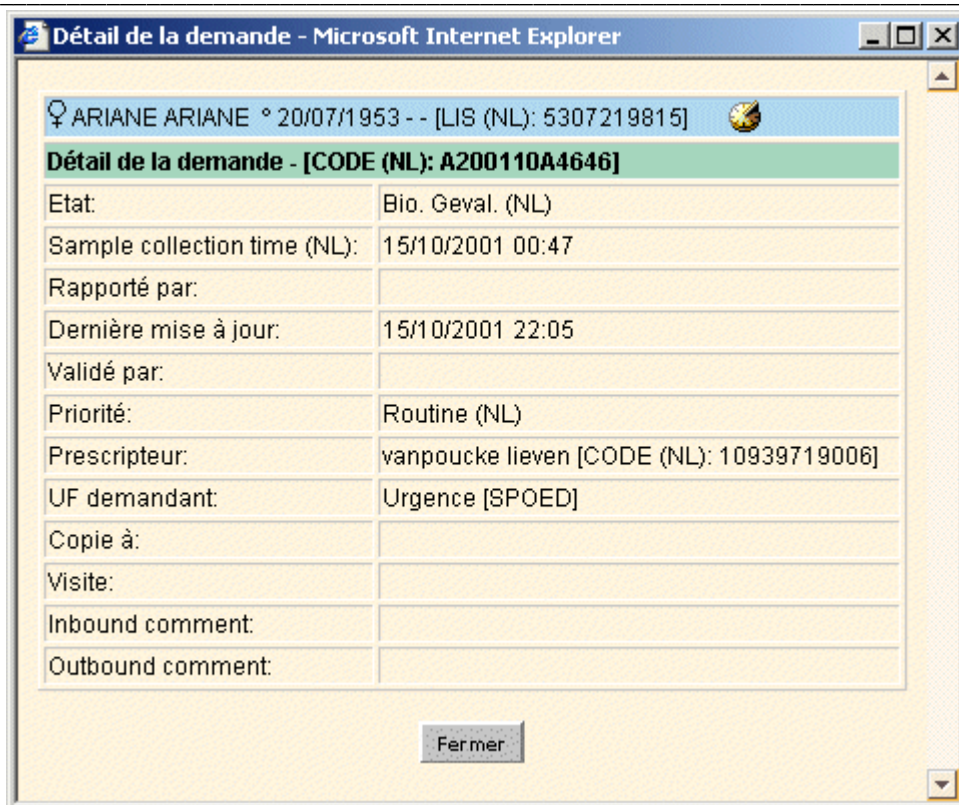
Détail de la demande - Microsoft Internet Explorer

♀ARIANE ARIANE °20/07/1953 - - [LIS (NL): 5307219815]

Détail de la demande - [CODE (NL): A200110A4646]

| | |
|---|---|
| Etat: | Bio. Geval. (NL) |
| Sample collection time (NL): | 15/10/2001 00:47 |
| Rapporté par: | |
| Dernière mise à jour: | 15/10/2001 22:05 |
| Validé par: | |
| Priorité: | Routine (NL) |
| Prescripteur: | vanpoucke lieven [CODE (NL): 10939719006] |
| UF demandant: | Urgence [SPOED] |
| Copie à: | |
| Visite: | |
| Inbound comment: | |
| Outbound comment: | |

Fermer